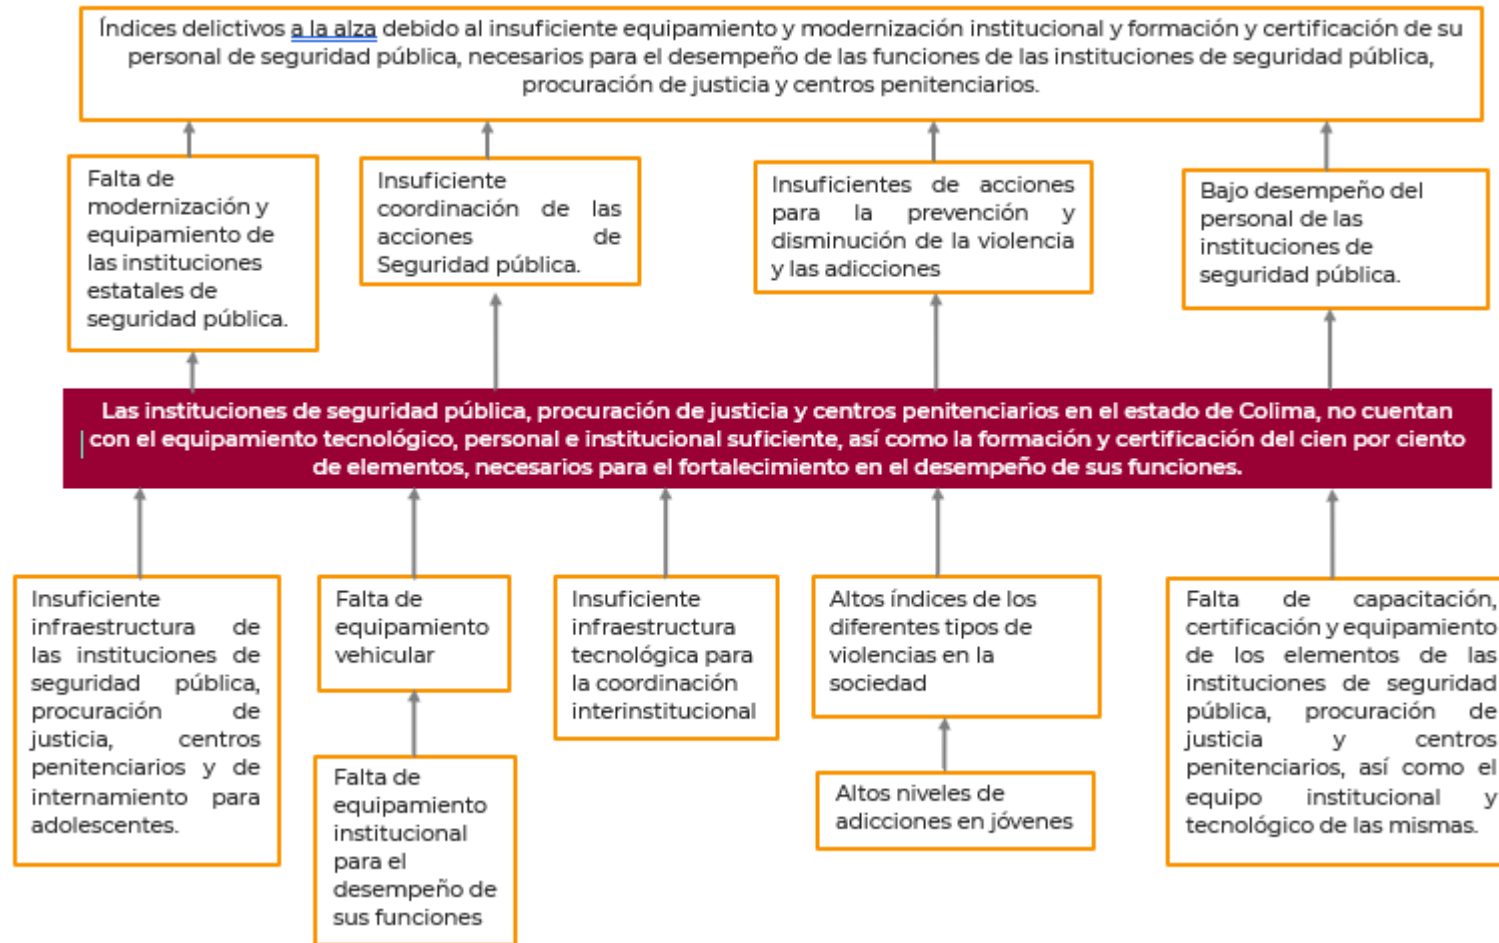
Índices delictivos a la alza debido al insuficiente equipamiento y modernización institucional y formación y certificación de su personal de seguridad pública, necesarios para el desempeño de las funciones de las instituciones de seguridad pública, procuración de justicia y centros penitenciarios.

Falta de modernización y equipamiento de las instituciones estatales de seguridad pública.

Insuficiente coordinación de las acciones de Seguridad pública.

Insuficientes de acciones para la prevención y disminución de la violencia y las adicciones

Bajo desempeño del personal de las instituciones de seguridad pública.

Las instituciones de seguridad pública, procuración de justicia y centros penitenciarios en el estado de Colima, no cuentan con el equipamiento tecnológico, personal e institucional suficiente, así como la formación y certificación del cien por ciento de elementos, necesarios para el fortalecimiento en el desempeño de sus funciones.

Insuficiente infraestructura de las instituciones de seguridad pública, procuración de justicia, centros penitenciarios y de internamiento para adolescentes.

Falta de equipamiento vehicular

Falta de equipamiento institucional para el desempeño de sus funciones

Insuficiente infraestructura tecnológica para la coordinación interinstitucional

Altos índices de los diferentes tipos de violencias en la sociedad

Altos niveles de adicciones en jóvenes

Falta de capacitación, certificación y equipamiento de los elementos de las instituciones de seguridad pública, procuración de justicia y centros penitenciarios, así como el equipo institucional y tecnológico de las mismas.